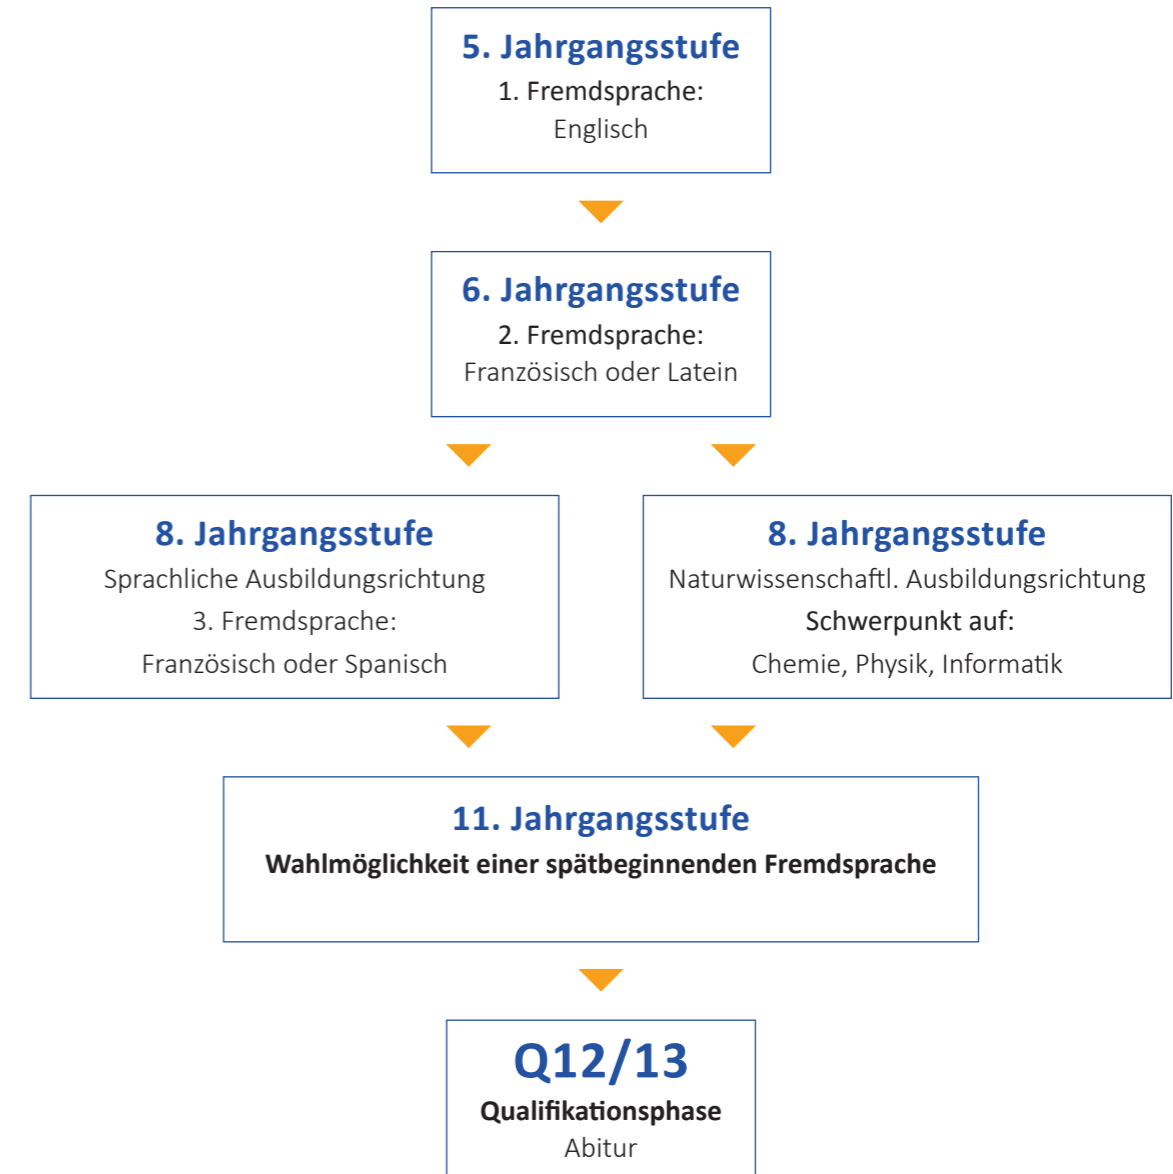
5. Jahrgangsstufe
1. Fremdsprache:
Englisch

6. Jahrgangsstufe
2. Fremdsprache:
Französisch oder Latein

8. Jahrgangsstufe
Sprachliche Ausbildungsrichtung
3. Fremdsprache:
Französisch oder Spanisch

8. Jahrgangsstufe
Naturwissenschaftl. Ausbildungsrichtung
Schwerpunkt auf:
Chemie, Physik, Informatik

11. Jahrgangsstufe
Wahlmöglichkeit einer spätbeginnenden Fremdsprache

Q12/13
Qualifikationsphase
Abitur